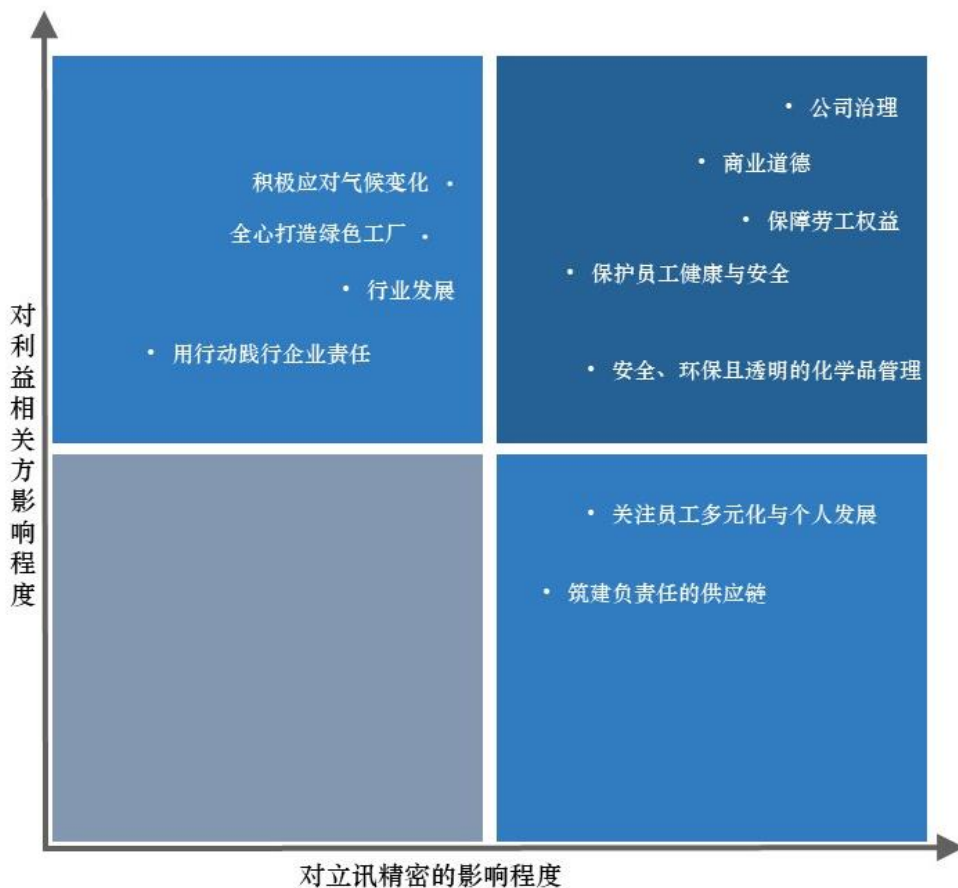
对利益相关方影响程度

积极应对气候变化 •
全心打造绿色工厂 •
• 行业发展
• 用行动践行企业责任

• 公司治理
• 商业道德
• 保障劳工权益
• 保护员工健康与安全
• 安全、环保且透明的化学品管理

• 关注员工多元化与个人发展
• 筑建负责任的供应链

对立讯精密的影响程度